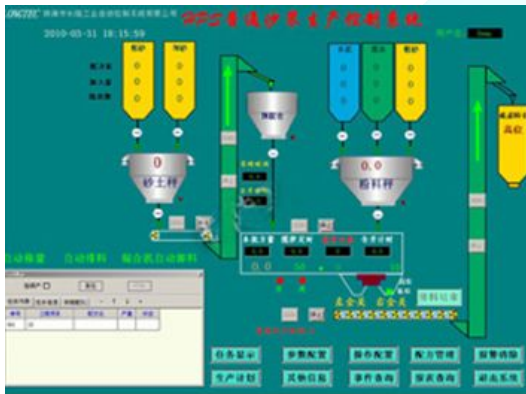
CHANGLONG 湖南长隆工业自动化技术有限公司 GPS普通砂浆生产控制系统

2010-05-31 18:15:59

用户

粗砂 细砂

0

砂土秤

预拌仓

水泥 粉煤灰 粗砂

0.0

粉料秤

成品料仓

高位

自动配置 自动排料 搅拌机自动卸料

主机搅拌 搅拌定时 卸料开门 卸料定时

0.0

生产批次 生产总量

待称量

生产控制

任务编辑 参数配置 操作配置 配方管理 报警信息

生产计划 其他信息 事件查询 报表查询 退出系统